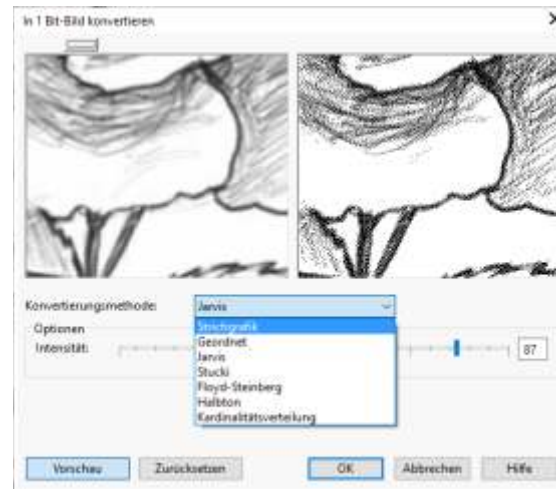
In 1 Bit-Bild konvertieren

×

Konvertierungsmethode: Jarvis

Optionen

Intensität:

87

Strichgrafik
Geordnet
Jarvis
Stucki
Floyd-Steinberg
Halbton
Kardinalitätsverteilung

Vorschau

Zurücksetzen

OK

Abbrechen

Hilfe